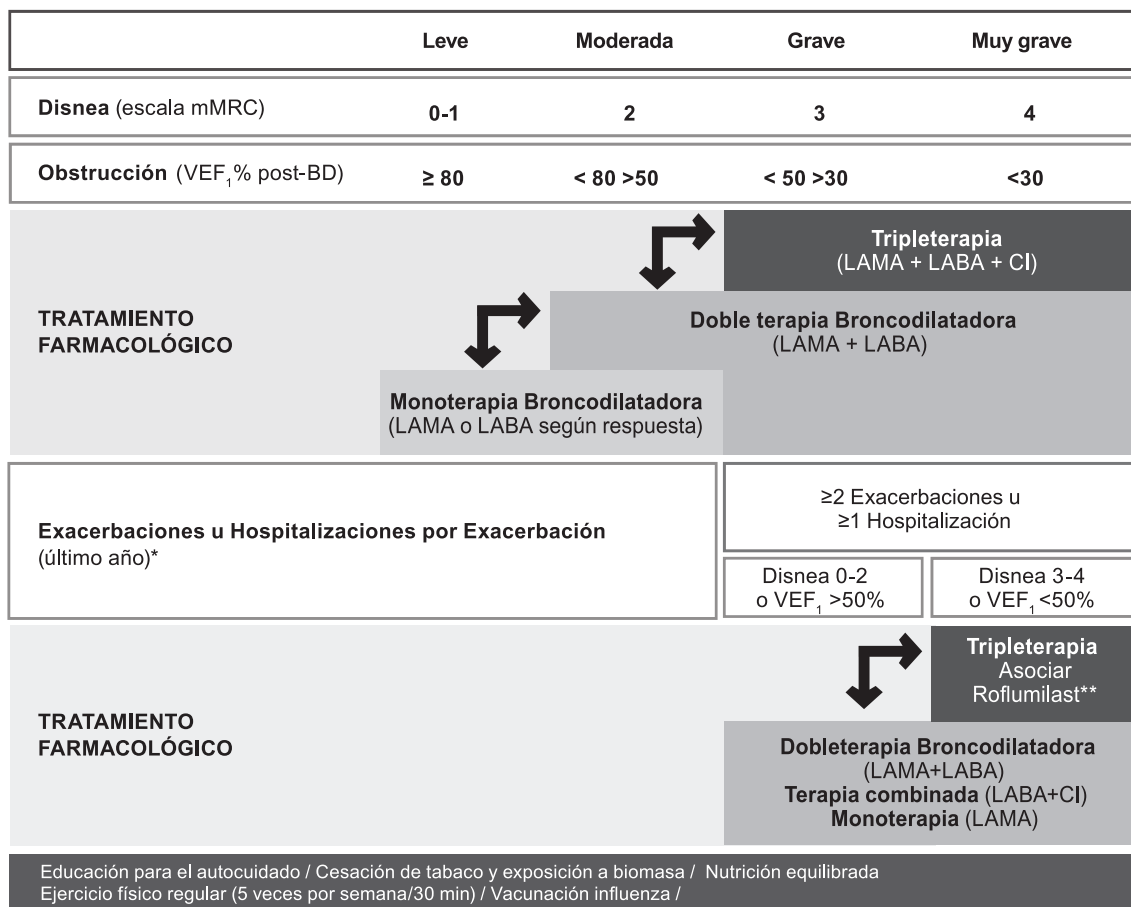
| | Leve | Moderada | Grave | Muy grave |
|---|---|---|---|---|
| **Disnea** (escala mMRC) | 0-1 | 2 | 3 | 4 |
| **Obstrucción** (VEF$_1$% post-BD) | ≥ 80 | < 80 >50 | < 50 >30 | <30 |

**Tripleterapia**
(LAMA + LABA + CI)

TRATAMIENTO FARMACOLÓGICO

**Doble terapia Broncodilatadora**
(LAMA + LABA)

**Monoterapia Broncodilatadora**
(LAMA o LABA según respuesta)

**Exacerbaciones u Hospitalizaciones por Exacerbación**
(último año)*

≥2 Exacerbaciones u
≥1 Hospitalización

Disnea 0-2
o VEF$_1$ >50%

Disnea 3-4
o VEF$_1$ <50%

**Tripleterapia**
Asociar
Roflumilast**

TRATAMIENTO FARMACOLÓGICO

**Dobleterapia Broncodilatadora**
(LAMA+LABA)
**Terapia combinada** (LABA+CI)
**Monoterapia** (LAMA)

Educación para el autocuidado / Cesación de tabaco y exposición a biomasa / Nutrición equilibrada
Ejercicio físico regular (5 veces por semana/30 min) / Vacunación influenza /